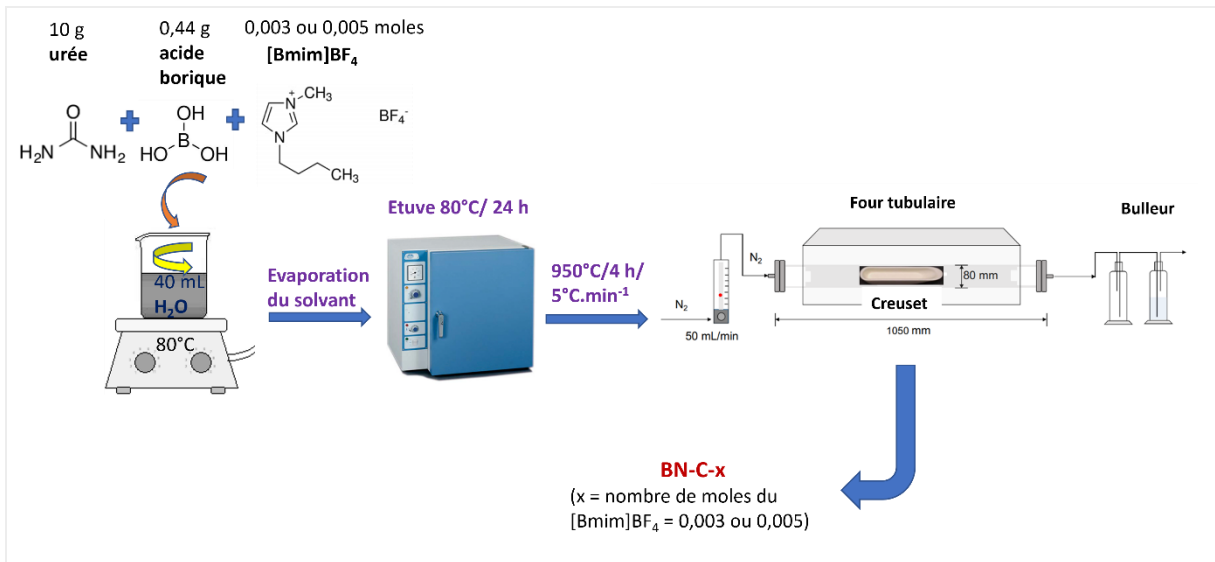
10 g
urée

0,44 g
acide borique

0,003 ou 0,005 moles
[Bmim]BF$_4$

$H_2N$ O $NH_2$

OH B HO OH

N$^+$ CH$_3$ N CH$_3$

BF$_4^-$

40 mL
H$_2$O

80°C

Evaporation du solvant

Etuve 80°C/ 24 h

950°C/4 h/ 5°C.min$^{-1}$

N$_2$

N$_2$

50 mL/min

Four tubulaire

80 mm

Creuset

1050 mm

Bulleur

BN-C-x
(x = nombre de moles du [Bmim]BF$_4$ = 0,003 ou 0,005)